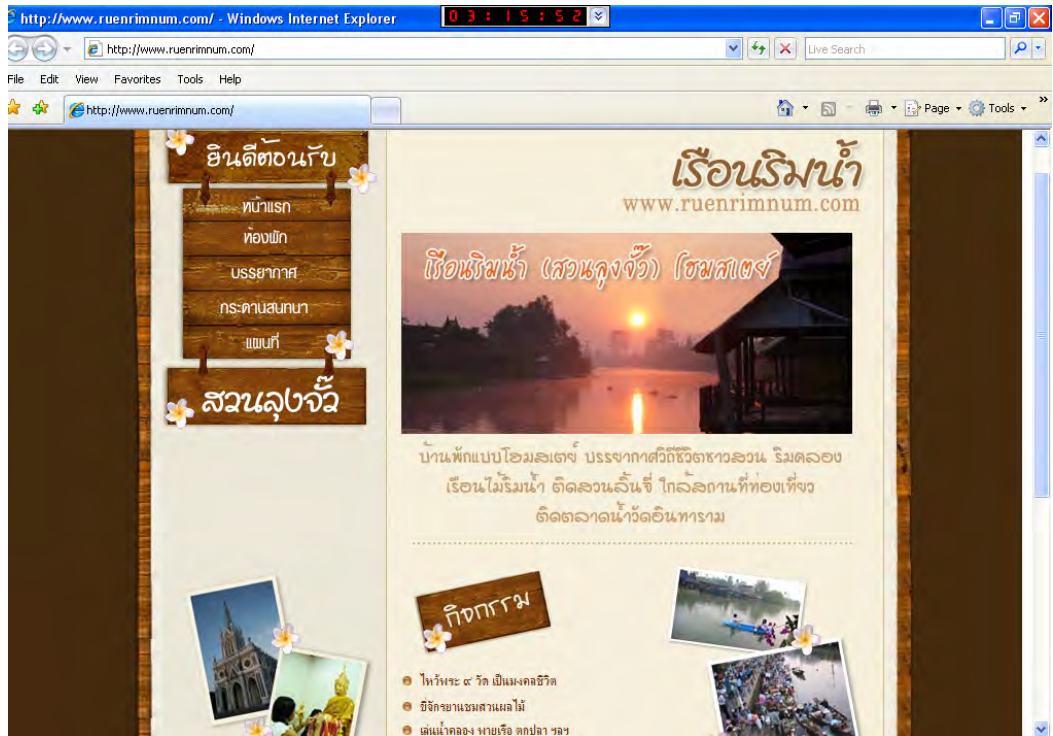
http://www.ruenrimnum.com/ - Windows Internet Explorer

03:15:52

http://www.ruenrimnum.com/

Live Search

File Edit View Favorites Tools Help

http://www.ruenrimnum.com/

Page Tools

ยินดีต้อนรับ

หน้าแรก

ห้องพัก

บรรยากาศ

กระดานสนทนา

แผนที่

สวนลุงจั๊ว

เรือนริมน้ำ

www.ruenrimnum.com

เรือนริมน้ำ (สวนลุงจั๊ว) โฮมสเตย์

บ้านพักแบบโฮมสเตย์ บรรยากาศวิถีชีวิตชาวสวน ริมคลอง เรือนไม้ริมน้ำ ติดสวนลิ้นจี่ ใกล้สถานที่ท่องเที่ยว ติดตลาดน้ำวัดอินทาราม

กิจกรรม

ไหว้พระ ๙ วัด เป็นมงคลชีวิต

ขี่จักรยานชมสวนผลไม้

เล่นน้ำคลอง พายเรือ ตกปลา ฯลฯ